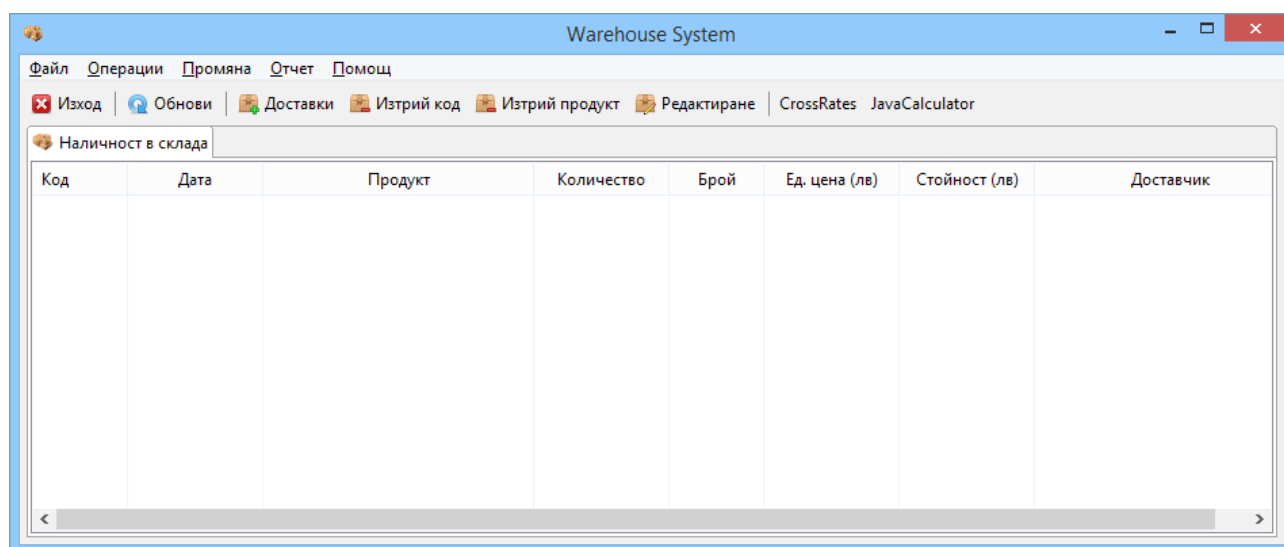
Warehouse System

Файл Операции Промяна Отчет Помощ

Изход Обнови Доставки Изтрий код Изтрий продукт Редактиране CrossRates JavaCalculator

Наличност в склада

| Код | Дата | Продукт | Количество | Брой | Ед. цена (лв) | Стойност (лв) | Доставчик |
|---|---|---|---|---|---|---|---|